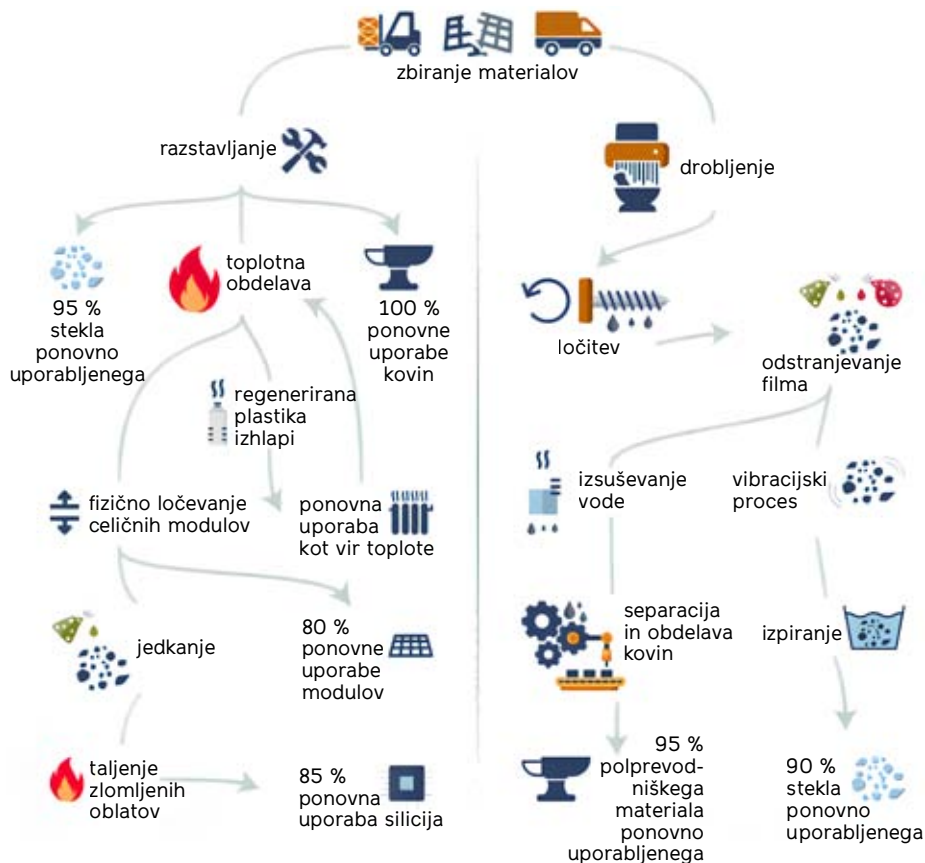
zbiranje materialov

razstavljanje

95 %
stekla
ponovno
uporabljenega

toplotna
obdelava

100 %
ponovne
uporabe
kovin

regenerirana
plastika
izhlapi

fizično ločevanje
celičnih modulov

ponovna
uporaba
kot vir toplote

jedkanje

80 %
ponovne
uporabe
modulov

taljenje
zlomljenih
oblatov

85 %
ponovna
uporaba silicija

drobljenje

ločitev

odstranjevanje
filma

izsuševanje
vode

vibracijski
proces

separacija
in obdelava
kovin

izpiranje

95 %
polprevodniškega
materiala
ponovno
uporabljenega

90 %
stekla
ponovno
uporabljenega